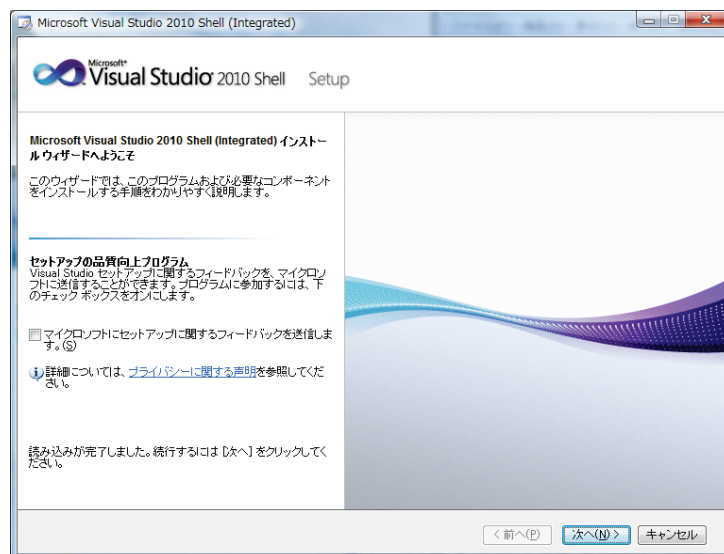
Microsoft Visual Studio 2010 Shell (Integrated)

Microsoft® Visual Studio® 2010 Shell Setup

Microsoft Visual Studio 2010 Shell (Integrated) インストール ウィザードへようこそ

このウィザードでは、このプログラムおよび必要なコンポーネントをインストールする手順をわかりやすく説明します。

セットアップの品質向上プログラム
Visual Studio セットアップに関するフィードバックを、マイクロソフトに送信することができます。プログラムに参加するには、下のチェック ボックスをオンにします。

マイクロソフトにセットアップに関するフィードバックを送信します。(S)

詳細については、プライバシーに関する声明を参照してください。

読み込みが完了しました。続行するには [次へ] をクリックしてください。

< 前へ(P)　次へ(N) >　キャンセル